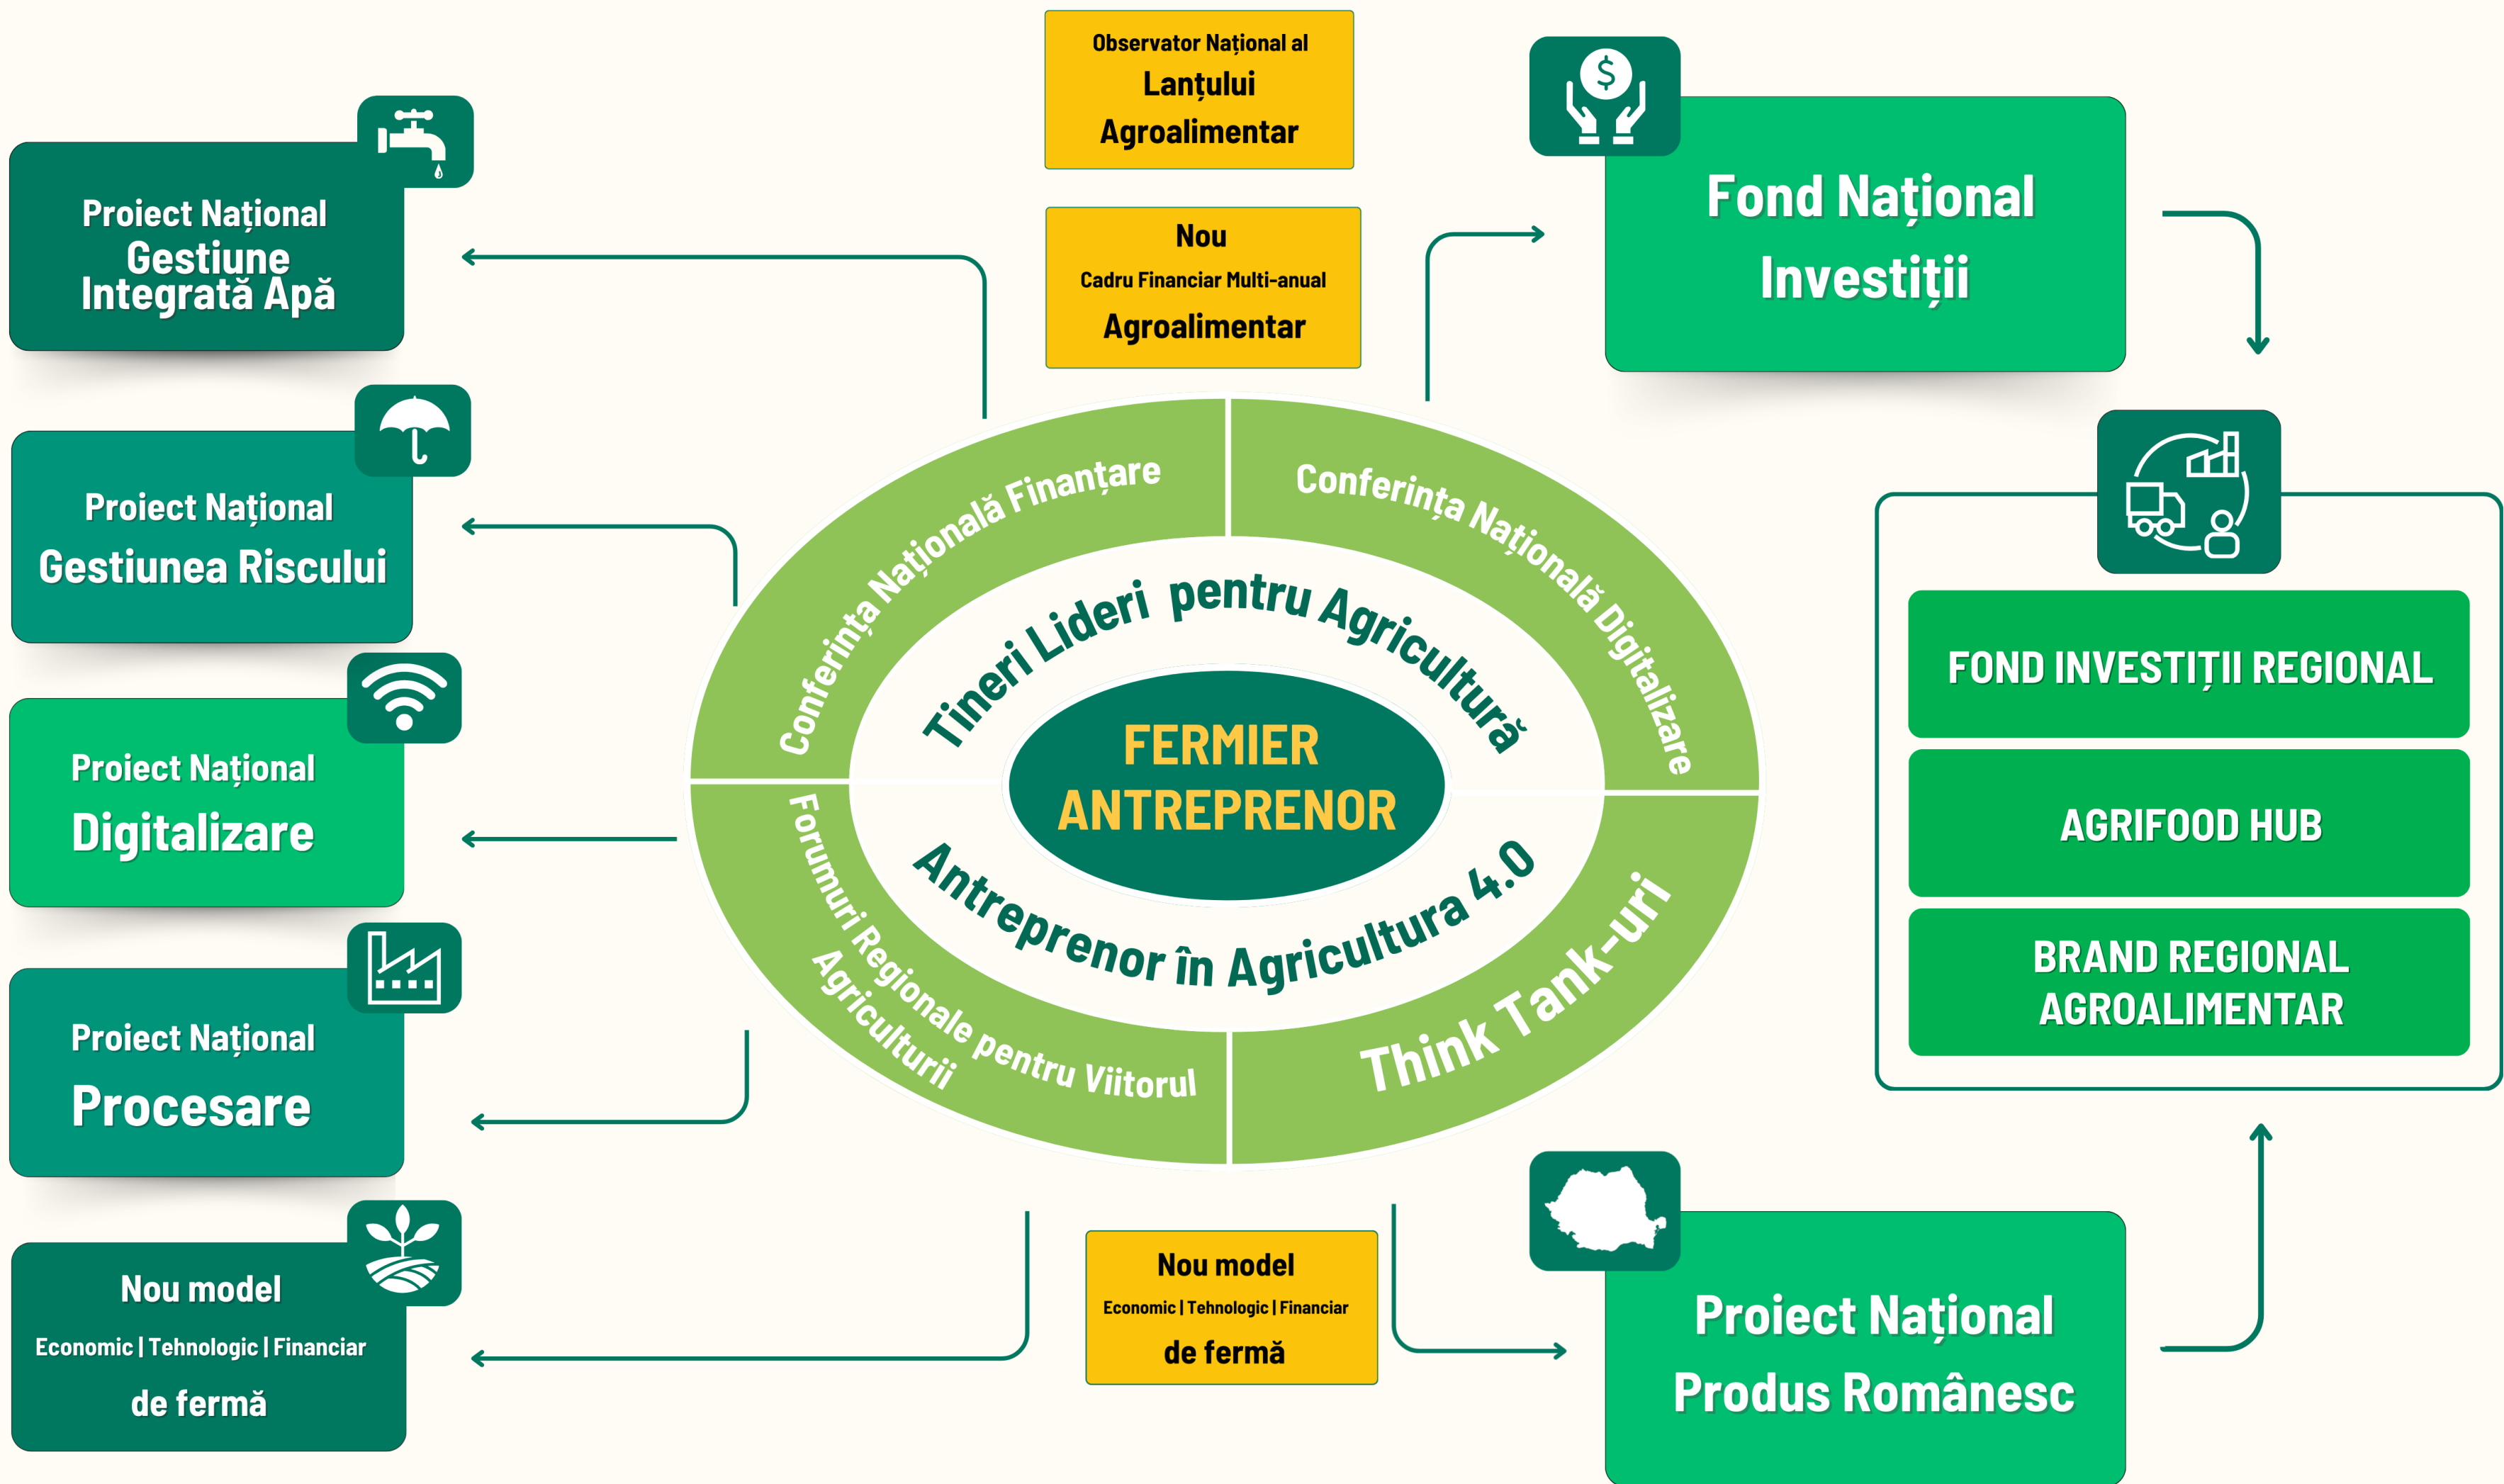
Observator Național al
Lanțului
Agroalimentar

Nou
Cadru Financiar Multi-anual
Agroalimentar

Proiect Național
Gestiune
Integrată Apă

Proiect Național
Gestiunea Riscului

Proiect Național
Digitalizare

Proiect Național
Procesare

Nou model
Economic | Tehnologic | Financiar
de fermă

Fond Național
Investiții

FOND INVESTIȚII REGIONAL

AGRIFOOD HUB

BRAND REGIONAL
AGROALIMENTAR

Conferința Națională Finanțare

Conferința Națională Digitalizare

Forumuri Regionale pentru Viitorul Agriculturii

Think Tank-uri

Tineri Lideri pentru Agricultură

FERMIER
ANTREPRENOR

Antreprenor în Agricultura 4.0

Nou model
Economic | Tehnologic | Financiar
de fermă

Proiect Național
Produs Românesc